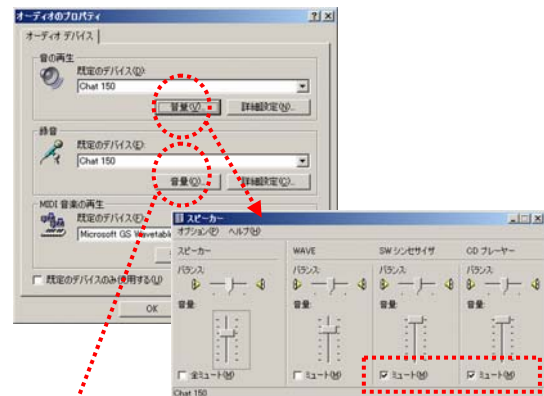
オーディオのプロパティ ? X
オーディオ デバイス

音の再生
既定のデバイス(D):
Chat 150
音量(V)... 詳細設定(S)...

録音
既定のデバイス(E):
Chat 150
音量(O)... 詳細設定(C)...

MIDI 音楽の再生
既定のデバイス(E):
Microsoft GS Wavetable

既定のデバイスのみ使用する(U)
OK

スピーカー
オプション(P) ヘルプ(H)

| スピーカー | WAVE | SW シンセサイザ | CD プレーヤー |
|---|---|---|---|
| バランス: | バランス: | バランス: | バランス: |
| 音量: | 音量: | 音量: | 音量: |
| 全ミュート(M) | ミュート(M) | ☑ ミュート(M) | ☑ ミュート(M) |

Chat 150